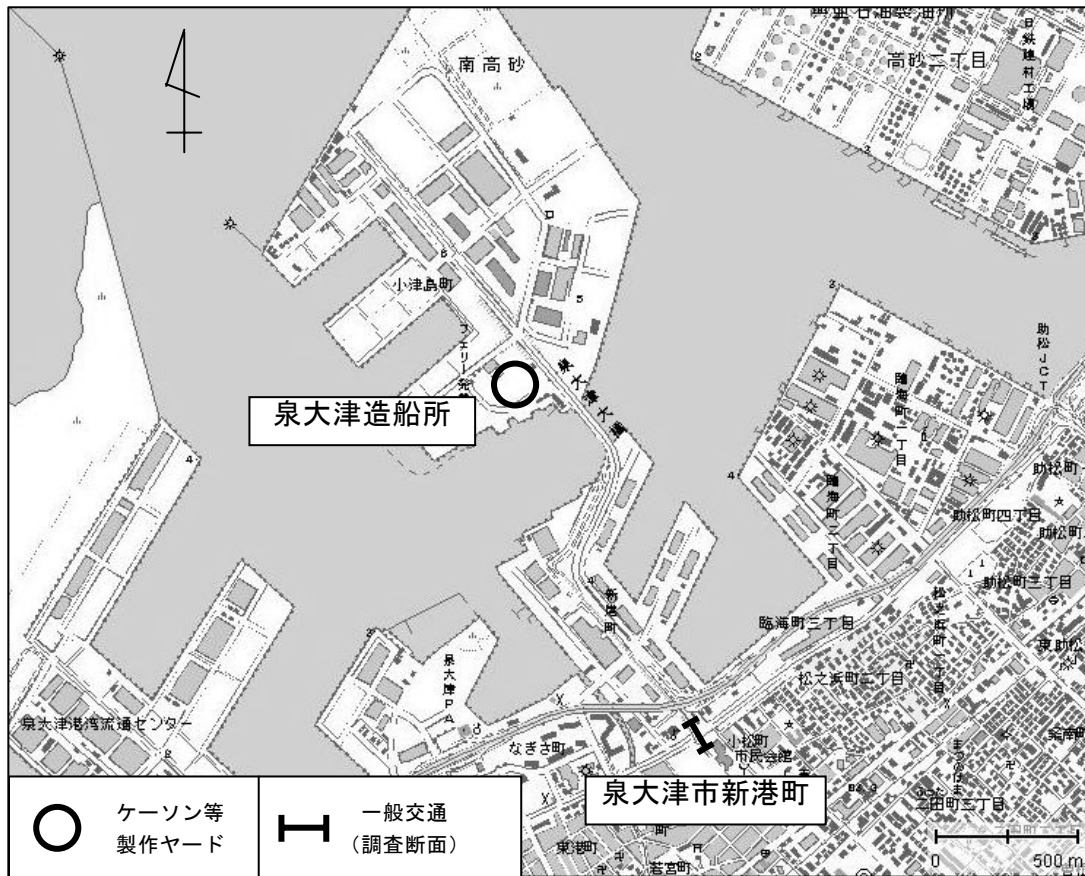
南高砂

高砂二丁目

小津島町

泉大津造船所

泉大津大橋

助松JCT

臨海町一丁目

臨海町二丁目

助松町四丁目

助松町三丁目

新港町

臨海町三丁目

松之浜町二丁目

泉大津PA

泉大津港流通センター

なぎさ町

小松町

市民会館

泉大津市新港町

東港町

若宮町

二田町三丁目

| ケーソン等製作ヤード | 一般交通（調査断面） |
|---|---|

0

500 m